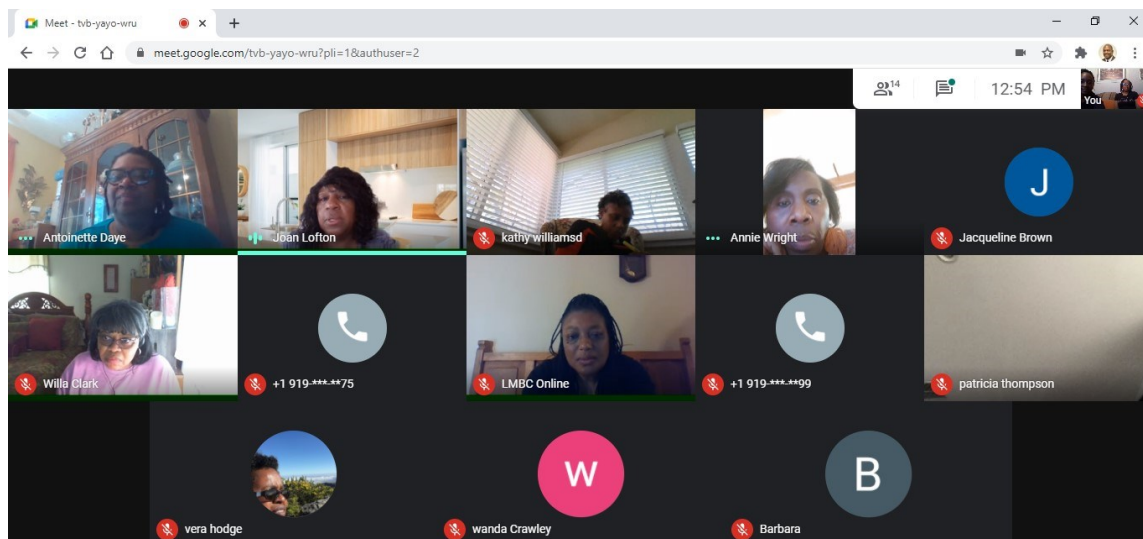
Meet - tvb-yayo-wru
meet.google.com/tvb-yayo-wru?pli=1&authuser=2
14
12:54 PM
You

Antoinette Daye
Joan Lofton
kathy williamsd
Annie Wright
J
Jacqueline Brown
Willa Clark
+1 919-***-**75
LMBC Online
+1 919-***-**99
patricia thompson
vera hodge
W
wanda Crawley
B
Barbara